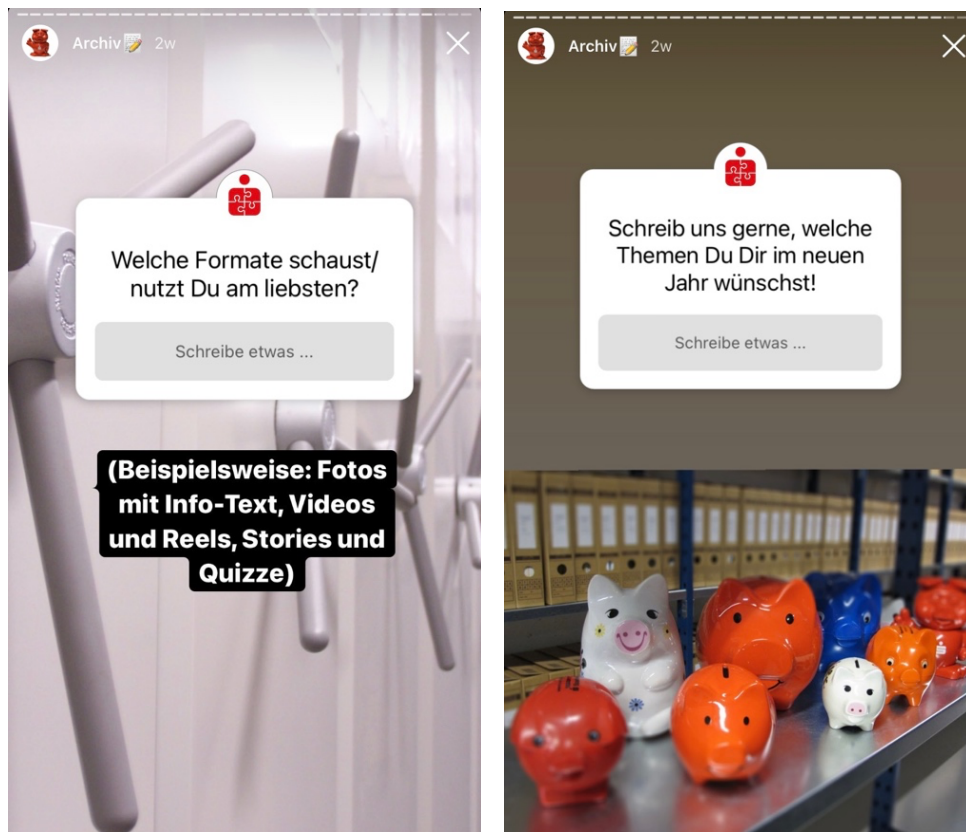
Archiv 2w

Welche Formate schaust/ nutzt Du am liebsten?

Schreibe etwas ...

(Beispielsweise: Fotos mit Info-Text, Videos und Reels, Stories und Quizze)

Archiv 2w

Schreib uns gerne, welche Themen Du Dir im neuen Jahr wünschst!

Schreibe etwas ...